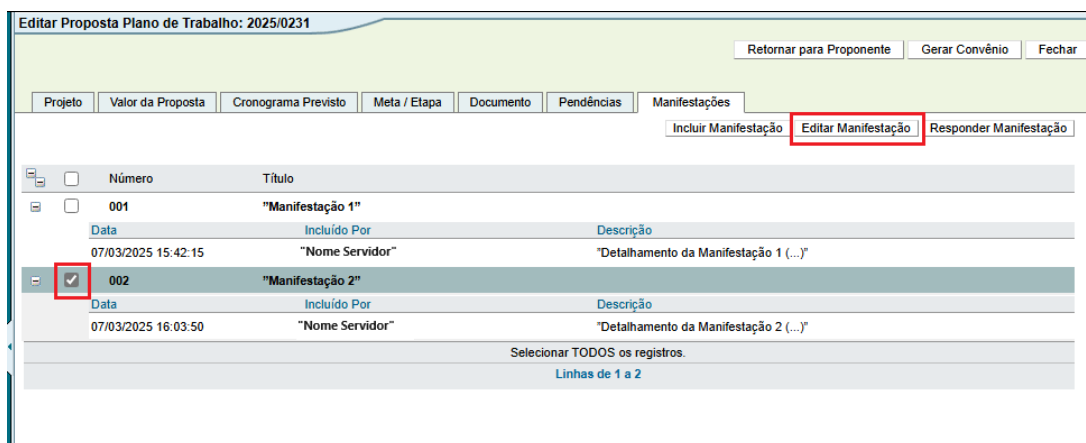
Editar Proposta Plano de Trabalho: 2025/0231

Retornar para Proponente | Gerar Convênio | Fechar

Projeto | Valor da Proposta | Cronograma Previsto | Meta / Etapa | Documento | Pendências | Manifestações

Incluir Manifestação | Editar Manifestação | Responder Manifestação

| Número | Título |
|---|---|
| 001 | "Manifestação 1" |

| Data | Incluído Por | Descrição |
|---|---|---|
| 07/03/2025 15:42:15 | "Nome Servidor" | "Detalhamento da Manifestação 1 (...)" |

| Número | Título |
|---|---|
| 002 | "Manifestação 2" |

| Data | Incluído Por | Descrição |
|---|---|---|
| 07/03/2025 16:03:50 | "Nome Servidor" | "Detalhamento da Manifestação 2 (...)" |

Selecionar TODOS os registros.

Linhas de 1 a 2